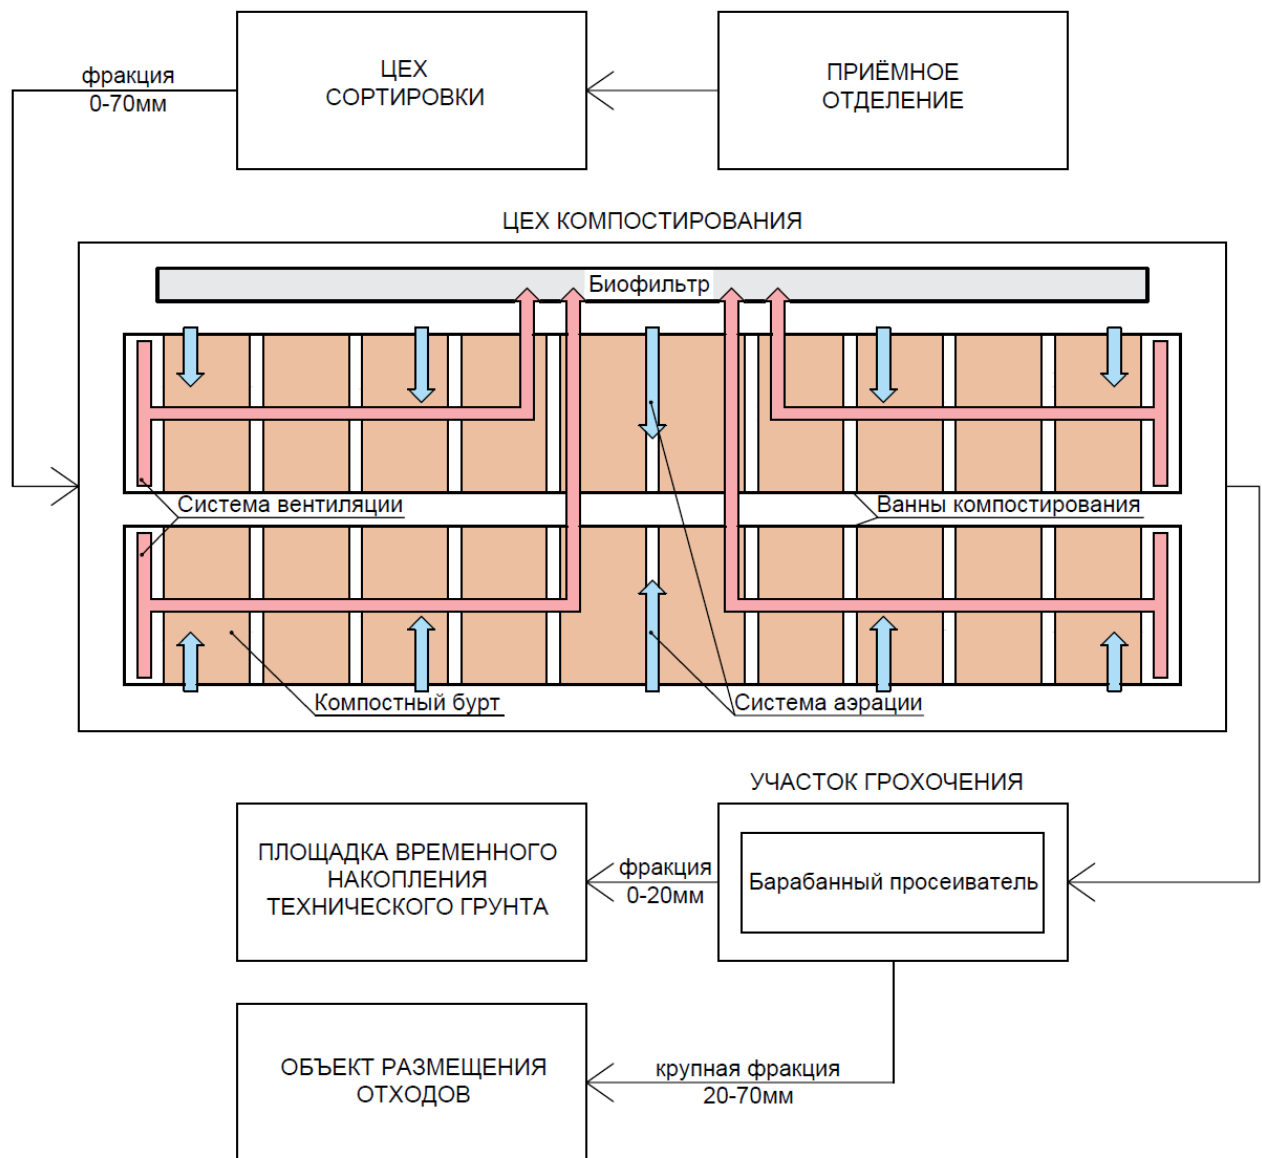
ЦЕХ СОРТИРОВКИ

ПРИЁМНОЕ ОТДЕЛЕНИЕ

фракция 0-70мм

ЦЕХ КОМПОСТИРОВАНИЯ

Биофильтр

Система вентиляции

Ванны компостирования

Компостный бурт

Система аэрации

УЧАСТОК ГРОХОЧЕНИЯ

ПЛОЩАДКА ВРЕМЕННОГО НАКОПЛЕНИЯ ТЕХНИЧЕСКОГО ГРУНТА

фракция 0-20мм

Барабанный просеиватель

ОБЪЕКТ РАЗМЕЩЕНИЯ ОТХОДОВ

крупная фракция 20-70мм